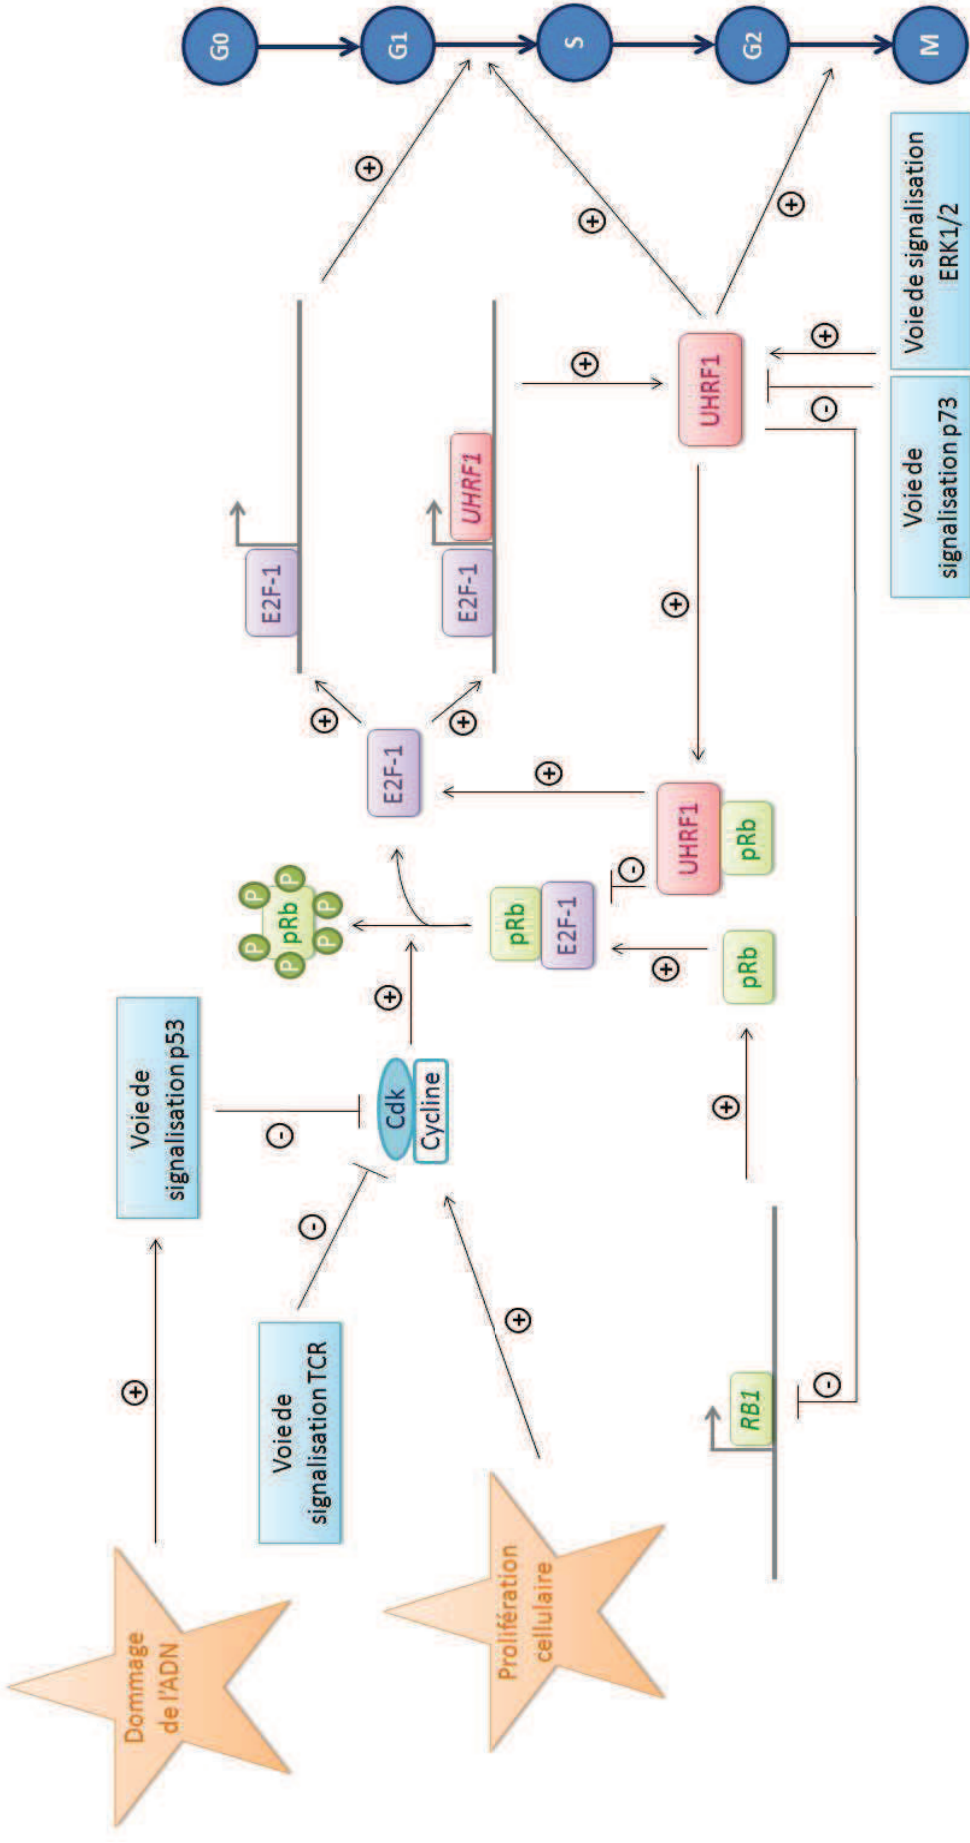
G0
G1
S
G2
M

Voie de signalisation ERK1/2
Voie de signalisation p73
UHRF1
E2F-1
E2F-1
UHRF1
E2F-1
UHRF1
pRb
pRb
E2F-1
pRb
P
P
P
pRb
P
P
P
Voie de signalisation p53
Cdk
Cycline
Voie de signalisation TCR
RB1
Dommage de l'ADN
Prolifération cellulaire
+
+
+
+
+
+
+
+
+
+
+
+
+
+
-
-
-
-
-